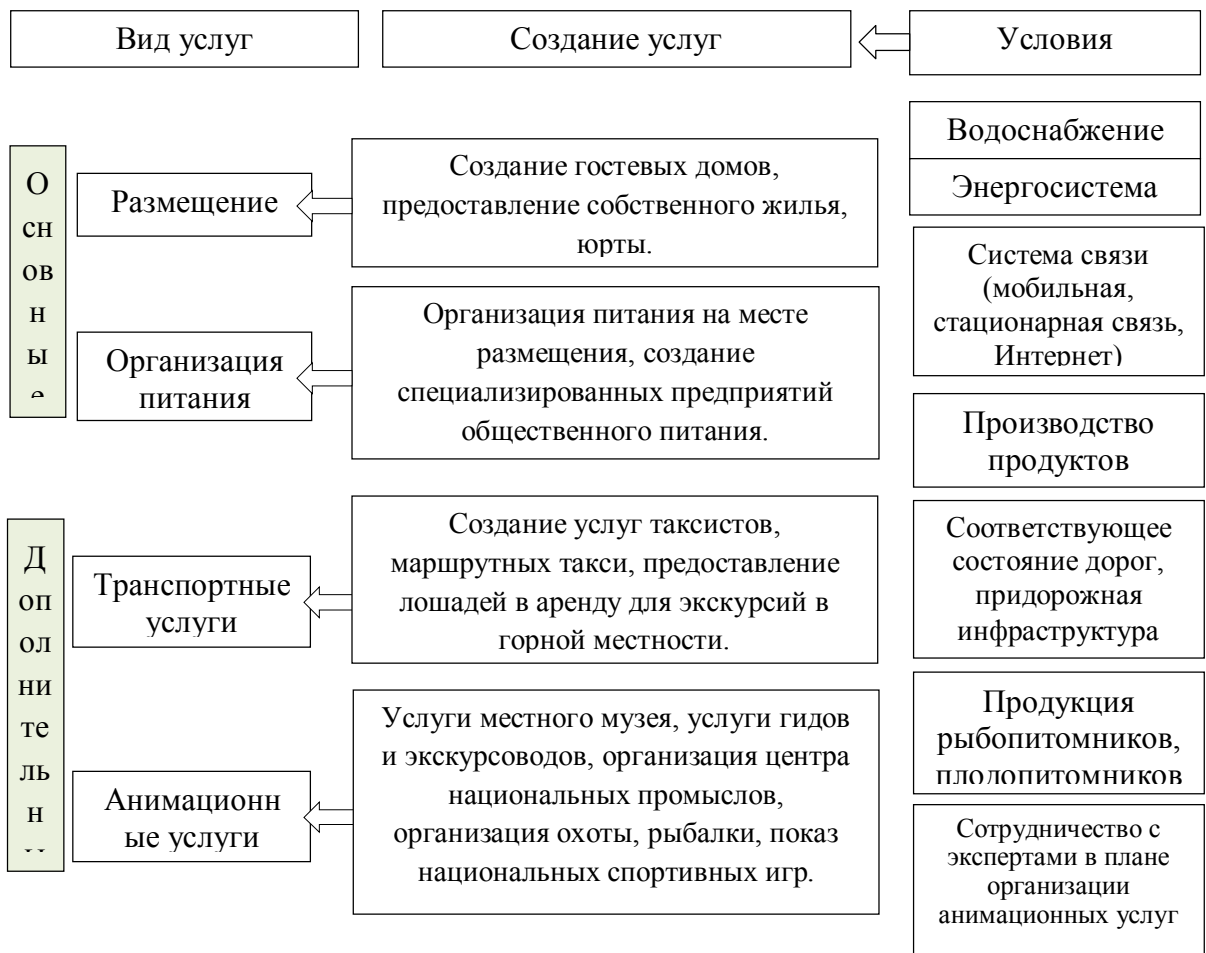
Вид услуг

Создание услуг

Условия

О
сн
ов
н
ы
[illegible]

Размещение

Создание гостевых домов, предоставление собственного жилья, юрты.

Организация питания

Организация питания на месте размещения, создание специализированных предприятий общественного питания.

Д
оп
ол
ни
те
ль
н
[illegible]

Транспортные услуги

Создание услуг таксистов, маршрутных такси, предоставление лошадей в аренду для экскурсий в горной местности.

Анимационные услуги

Услуги местного музея, услуги гидов и экскурсоводов, организация центра национальных промыслов, организация охоты, рыбалки, показ национальных спортивных игр.

Водоснабжение

Энергосистема

Система связи (мобильная, стационарная связь, Интернет)

Производство продуктов

Соответствующее состояние дорог, придорожная инфраструктура

Продукция рыбопитомников, плодопитомников

Сотрудничество с экспертами в плане организации анимационных услуг